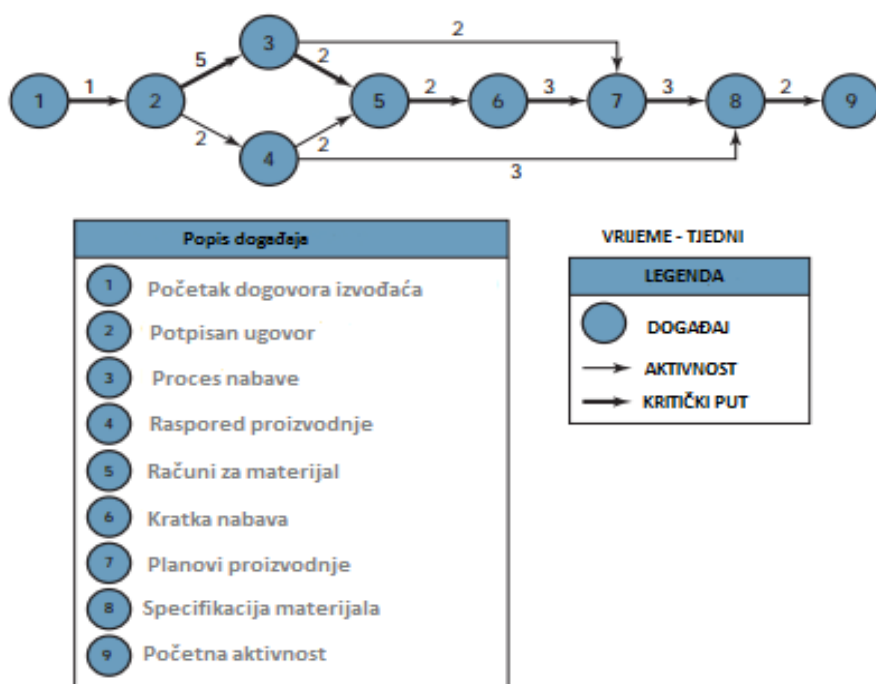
1 1 2 5 3 2 2 5 2 6 3 7 3 8 2 9
2 4 2
3

| Popis događaja |
|---|
| 1 Početak dogovora izvođača |
| 2 Potpisan ugovor |
| 3 Proces nabave |
| 4 Raspored proizvodnje |
| 5 Računi za materijal |
| 6 Kratka nabava |
| 7 Planovi proizvodnje |
| 8 Specifikacija materijala |
| 9 Početna aktivnost |

VRIJEME - TJEDNI

| LEGENDA |
|---|
| DOGAĐAJ |
| AKTIVNOST |
| KRITIČKI PUT |